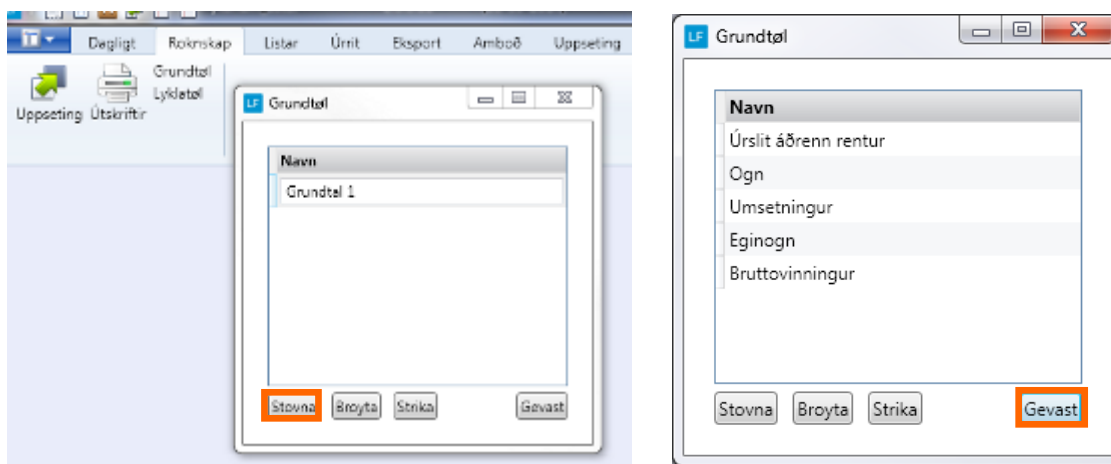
Dagligt Roknskap Listar Úrrit Eksport Amboð Uppseting

Uppseting Útskriftir Grundtøl Lyklatøl

LF Grundtøl

| Navn |
|---|
| Grundtøl 1 |

Stovna Broyta Strika Gevast

LF Grundtøl

| Navn |
|---|
| Úrslit áðrenn rentur |
| Ogn |
| Umsetningur |
| Eginogn |
| Bruttovinningur |

Stovna Broyta Strika Gevast